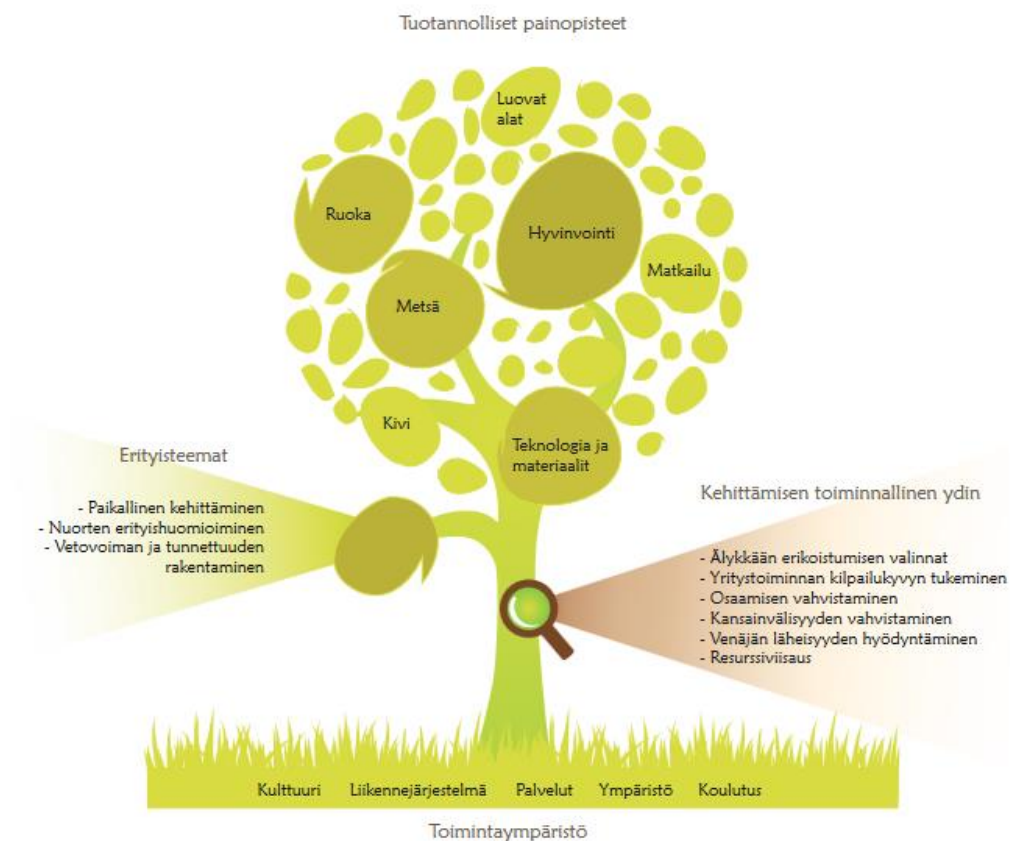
Tuotannolliset painopisteet

Luovat alat

Ruoka

Hyvinvointi

Matkailu

Metsä

Kivi

Teknologia ja materiaalit

Erityisteemat

- Paikallinen kehittäminen
- Nuorten erityishuomioiminen
- Vetovoiman ja tunnettuuden rakentaminen

Kehittämisen toiminnallinen ydin

- Älykkään erikoistumisen valinnat
- Yritystoiminnan kilpailukyvyn tukeminen
- Osaamisen vahvistaminen
- Kansainvälisyyden vahvistaminen
- Venäjän läheisyyden hyödyntäminen
- Resurssiviisaus

Kulttuuri Liikennejärjestelmä Palvelut Ympäristö Koulutus

Toimintaympäristö